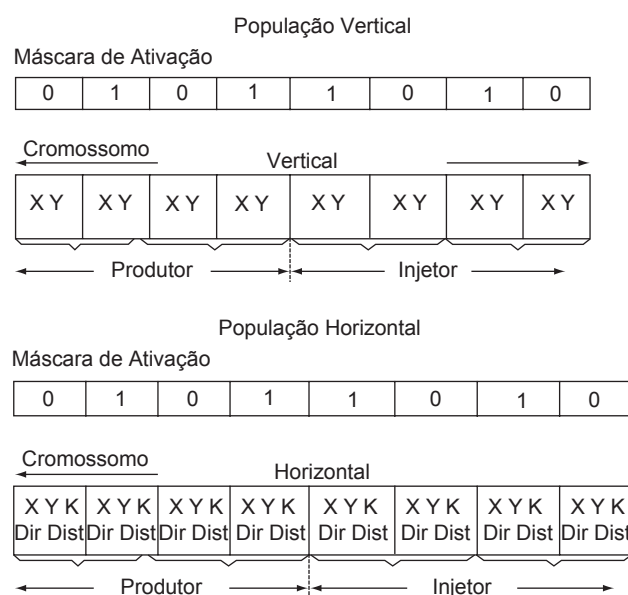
População Vertical

Máscara de Ativação

| 0 | 1 | 0 | 1 | 1 | 0 | 1 | 0 |
|---|---|---|---|---|---|---|---|

Cromossomo Vertical

| X Y | X Y | X Y | X Y | X Y | X Y | X Y | X Y |
|---|---|---|---|---|---|---|---|

Produtor Injetor

População Horizontal

Máscara de Ativação

| 0 | 1 | 0 | 1 | 1 | 0 | 1 | 0 |
|---|---|---|---|---|---|---|---|

Cromossomo Horizontal

| X Y K Dir Dist | X Y K Dir Dist | X Y K Dir Dist | X Y K Dir Dist | X Y K Dir Dist | X Y K Dir Dist | X Y K Dir Dist | X Y K Dir Dist |
|---|---|---|---|---|---|---|---|

Produtor Injetor